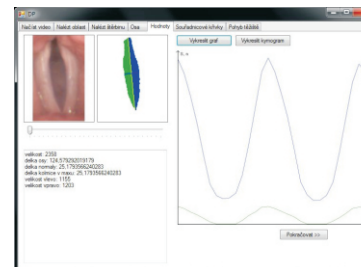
Načíst video | Načíst oblast | Načíst štěrbinu | Osa | Hodnoty | Souřadnicové křivky | Pohyb štěrbiny

Vykreslit graf | Vykreslit kymogram

velikost: 2358
delka osy: 124.579292019179
delka normaly: 25.1793566240283
delka kolmice v masu: 25.1793566240283
velikost vlevo: 1155
velikost vpravo: 1203

Pokračovat >>